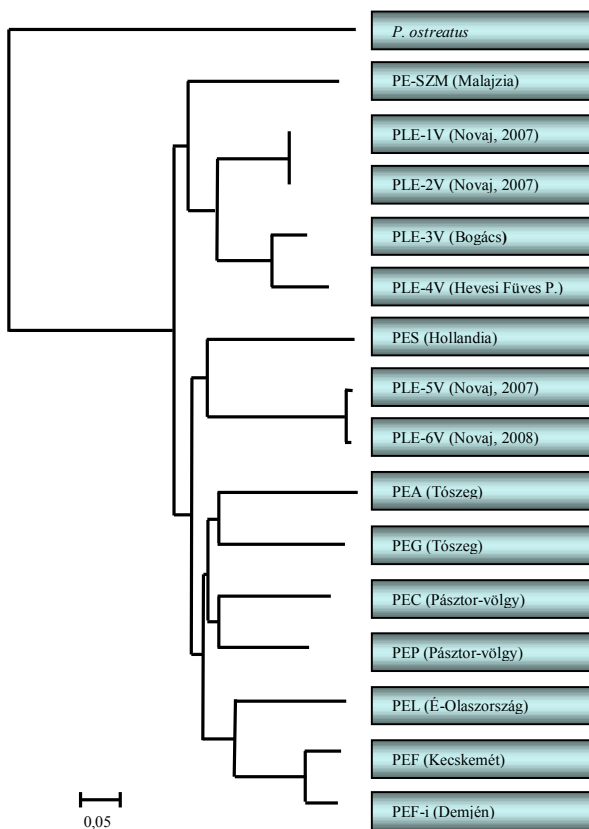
P. ostreatus

PE-SZM (Malajzia)

PLE-1V (Novaj, 2007)

PLE-2V (Novaj, 2007)

PLE-3V (Bogács)

PLE-4V (Hevesi Füves P.)

PES (Hollandia)

PLE-5V (Novaj, 2007)

PLE-6V (Novaj, 2008)

PEA (Tószeg)

PEG (Tószeg)

PEC (Pásztor-völgy)

PEP (Pásztor-völgy)

PEL (É-Olaszország)

PEF (Kecskemét)

PEF-i (Demjén)

0,05